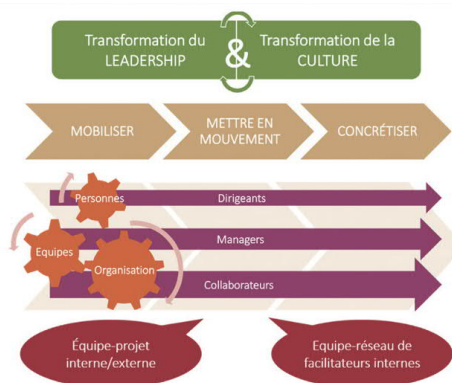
Transformation du LEADERSHIP

&

Transformation de la CULTURE

MOBILISER

METTRE EN MOUVEMENT

CONCRÉTISER

Personnes

Equipes

Organisation

Dirigeants

Managers

Collaborateurs

Équipe-projet interne/externe

Equipe-réseau de facilitateurs internes